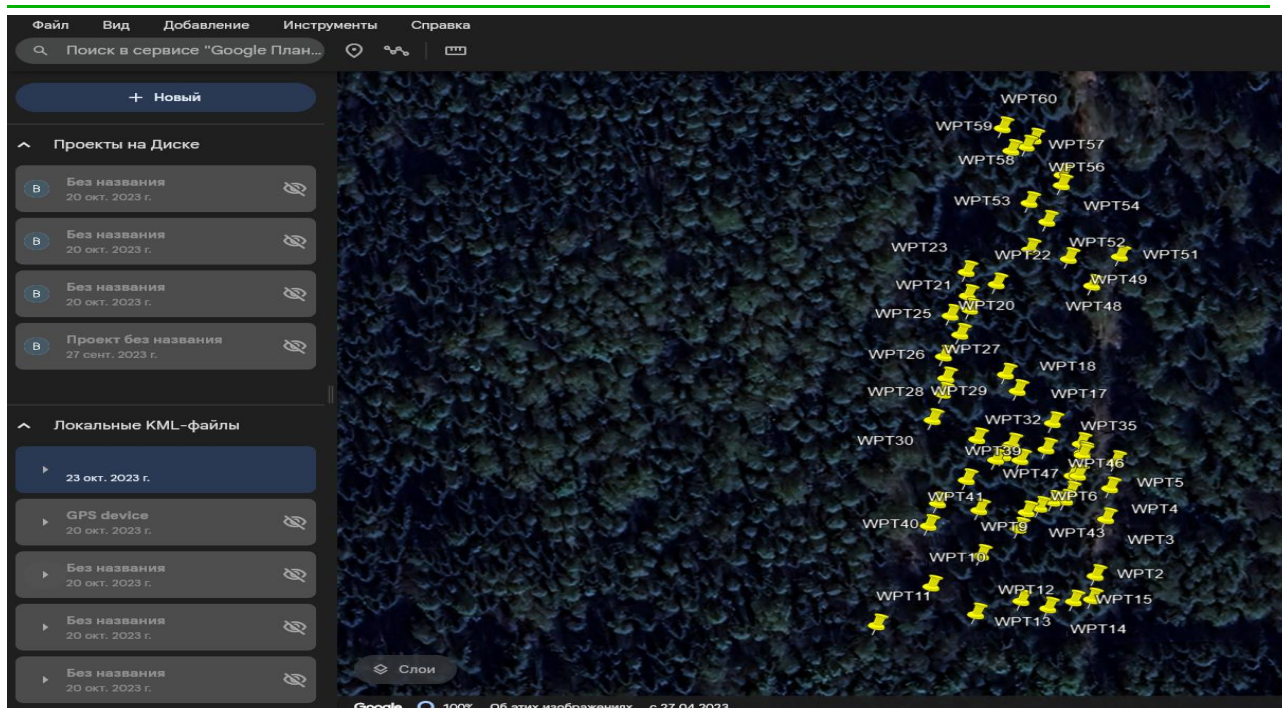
Файл Вид Добавление Инструменты Справка

Поиск в сервисе "Google План...

+ Новый

Проекты на Диске

B Без названия
20 окт. 2023 г.

B Без названия
20 окт. 2023 г.

B Без названия
20 окт. 2023 г.

B Проект без названия
27 сент. 2023 г.

Локальные KML-файлы

23 окт. 2023 г.

GPS device
20 окт. 2023 г.

Без названия
20 окт. 2023 г.

Без названия
20 окт. 2023 г.

Без названия
20 окт. 2023 г.

WPT60
WPT59
WPT57
WPT58
WPT56
WPT53
WPT54
WPT23
WPT52
WPT22
WPT51
WPT49
WPT21
WPT48
WPT20
WPT25
WPT27
WPT26
WPT18
WPT28
WPT29
WPT17
WPT32
WPT35
WPT30
WPT39
WPT46
WPT47
WPT5
WPT41
WPT6
WPT4
WPT40
WPT9
WPT43
WPT3
WPT10
WPT2
WPT12
WPT11
WPT15
WPT13
WPT14

Слои

Google 100% Об этих изображениях с 27.04.2023